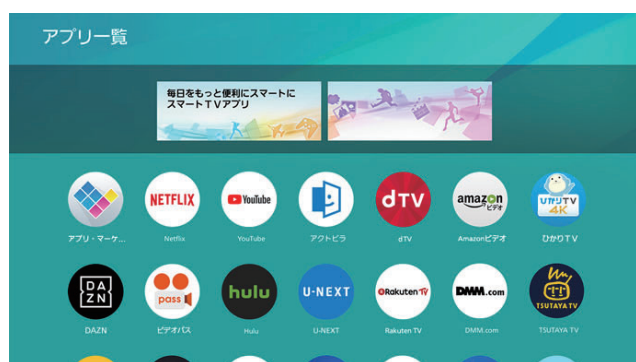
アプリ一覧

毎日をもっと便利にスマートに
スマートTVアプリ

NETFLIX
YouTube
dTV
amazon ビデオ
ひかりTV 4K

アプリ・マーケ…
Netflix
YouTube
アクトビラ
dTV
Amazonビデオ
ひかりTV

DA ZN
pass
hulu
U-NEXT
Rakuten TV
DMM.com
TSUTAYA TV

DAZN
ビデオパス
Hulu
U-NEXT
Rakuten TV
DMM.com
TSUTAYA TV